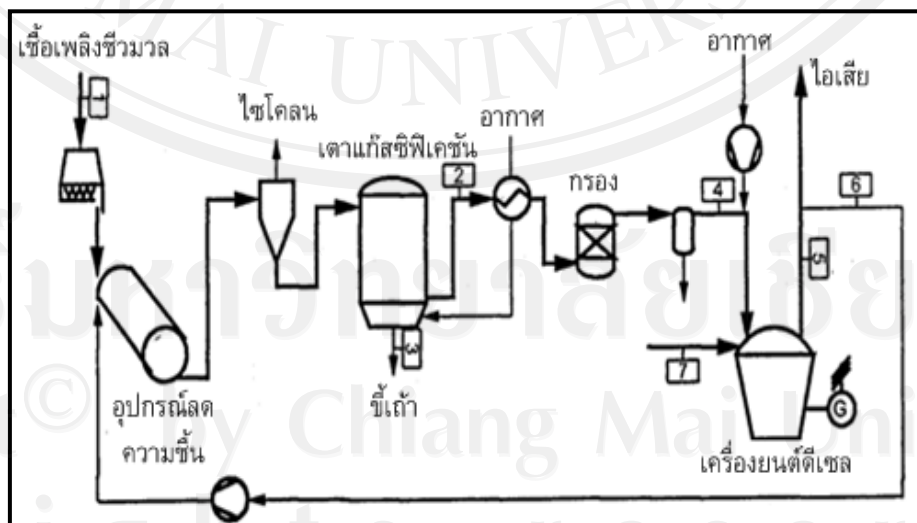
เชื้อเพลิงชีวมวล

1

ไซโคลน

เตาแก๊สซิฟิเคชัน

อากาศ

2

กรอง

อากาศ

ไอเสีย

4

6

5

3

อุปกรณ์ลดความชื้น

ขี้เถ้า

7

G

เครื่องยนต์ดีเซล

AI UNIVERS

มหาวิทยาลัยเชียงใหม่

© by Chiang Mai University